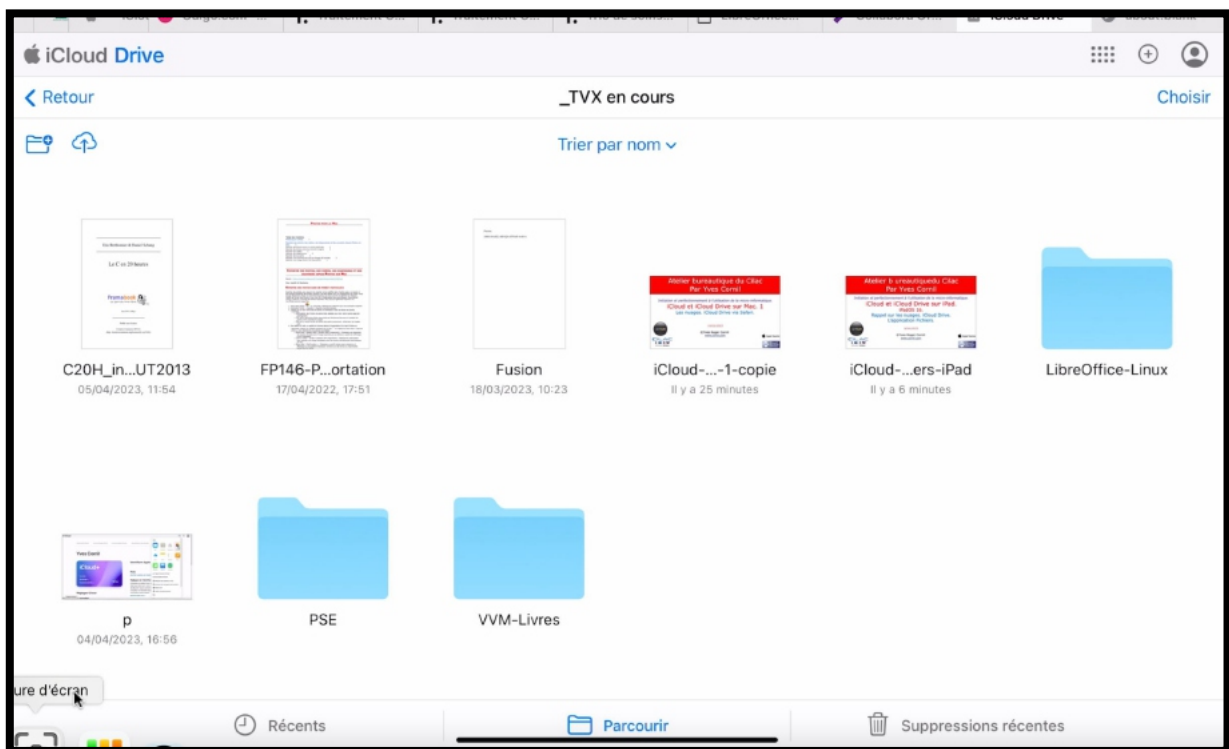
iCloud Drive

< Retour
_TVX en cours
Choisir

Trier par nom ⌄

C20H_in...UT2013
05/04/2023, 11:54

FP146-P...ortation
17/04/2022, 17:51

Fusion
18/03/2023, 10:23

iCloud-...-1-copie
Il y a 25 minutes

iCloud-...ers-iPad
Il y a 6 minutes

LibreOffice-Linux

p
04/04/2023, 16:56

PSE

VVM-Livres

ure d'écran

Récents
Parcourir
Suppressions récentes